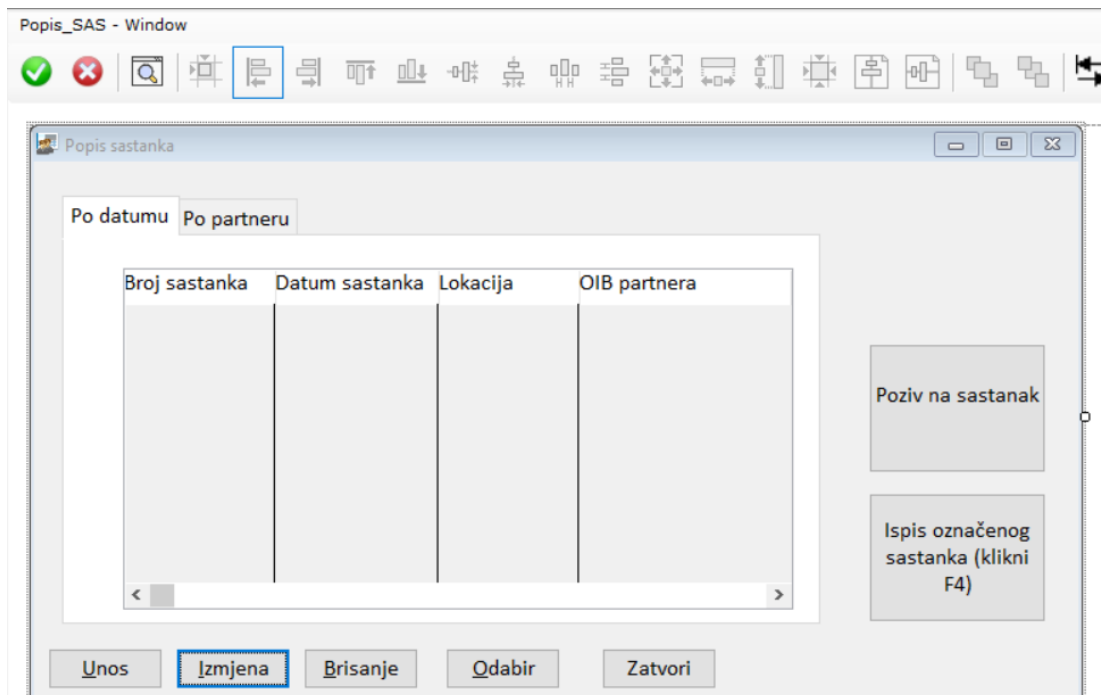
Popis_SAS - Window

Popis sastanka

Po datumu | Po partneru

| Broj sastanka | Datum sastanka | Lokacija | OIB partnera |
|---|---|---|---|

Poziv na sastanak

Ispis označenog sastanka (klikni F4)

Unos  Izmjena  Brisanje  Odabir  Zatvori